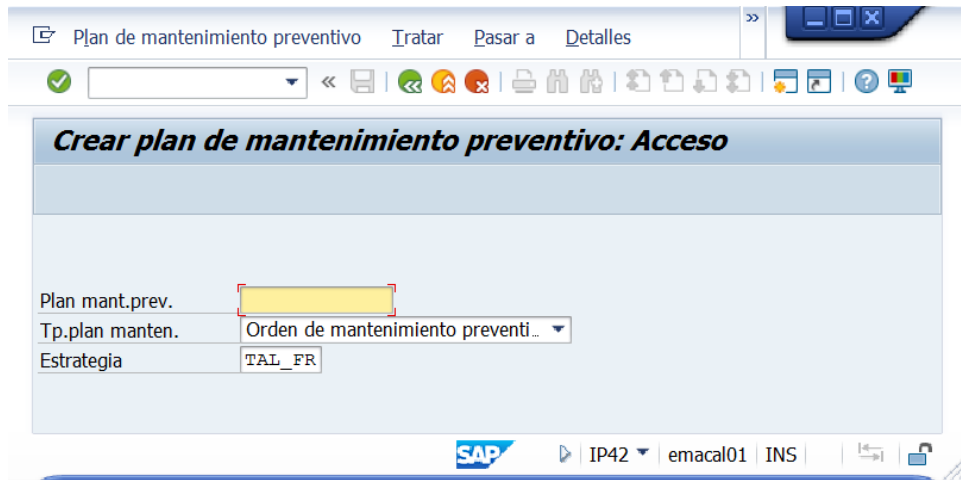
Plan de mantenimiento preventivo Tratar Pasar a Detalles

Crear plan de mantenimiento preventivo: Acceso

Plan mant.prev.
Tp.plan manten. Orden de mantenimiento preventi...
Estrategia TAL_FR

SAP IP42 emacal01 INS